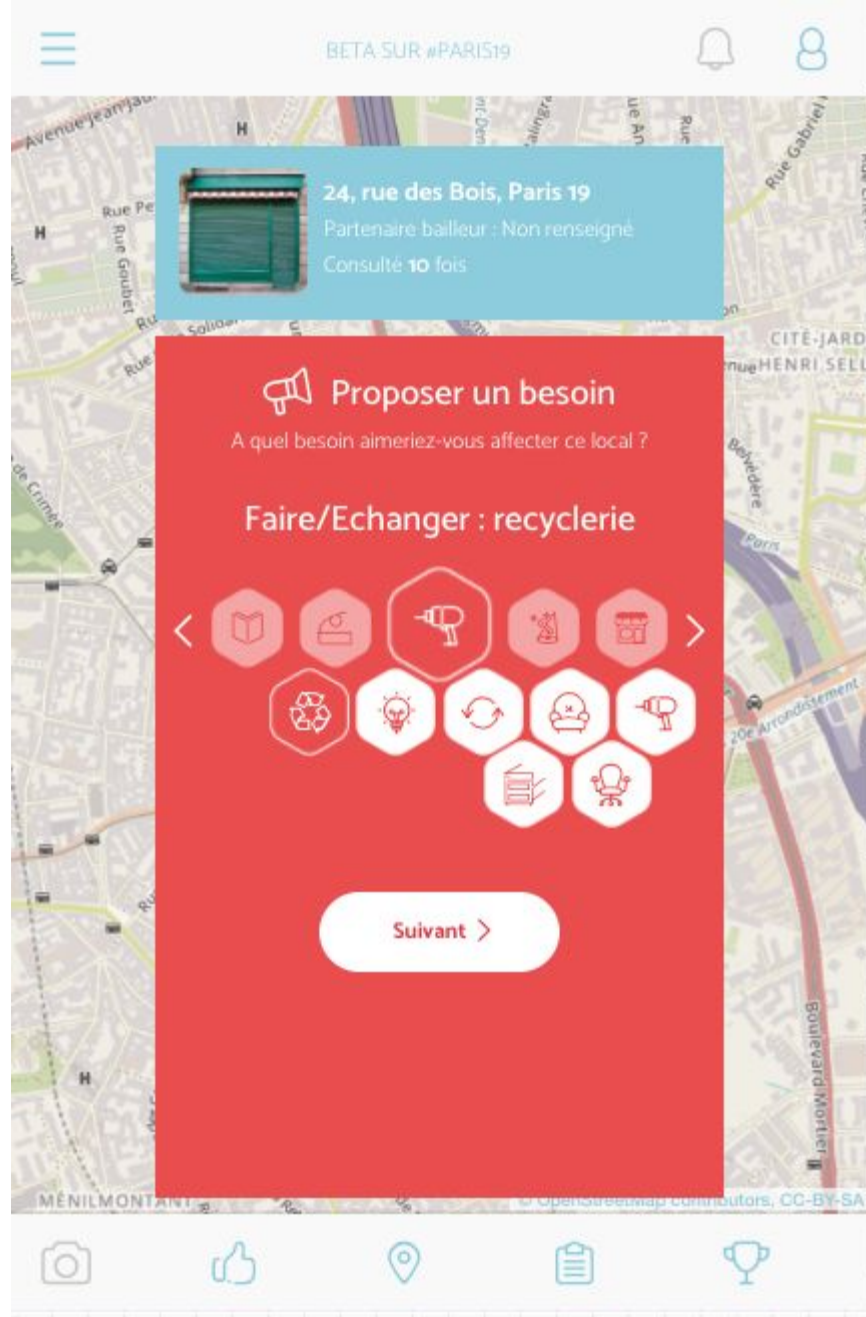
BETA SUR #PARIS19

Avenue Jean Jaurès
Rue Goubet
Rue de Crimée
CITÉ-JARDIN HENRI SELLIER
Belvédère
20e Arrondissement
Boulevard Mortier
MÉNILMONTANT

24, rue des Bois, Paris 19
Partenaire bailleur : Non renseigné
Consulté **10** fois

Proposer un besoin
A quel besoin aimeriez-vous affecter ce local ?

Faire/Echanger : recyclerie

Suivant >

© OpenStreetMap contributors, CC-BY-SA